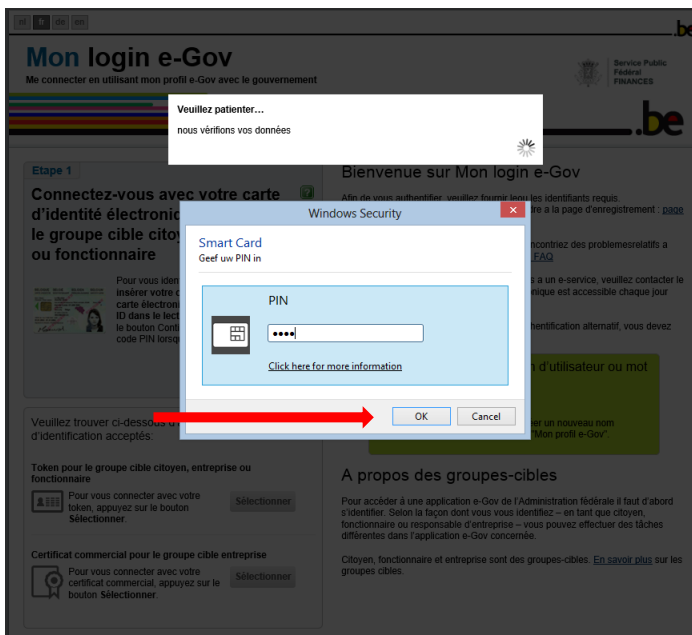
nl fr de en

.be

Mon login e-Gov

Me connecter en utilisant mon profil e-Gov avec le gouvernement

Service Public Fédéral FINANCES

Veuillez patienter…

nous vérifions vos données

.be

Etape 1

Connectez-vous avec votre carte d'identité électroni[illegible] le groupe cible citoy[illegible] ou fonctionnaire

Pour vous iden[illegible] insérer votre c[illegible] carte électroni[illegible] ID dans le lect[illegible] le bouton Conti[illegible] code PIN lorsq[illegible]

Bienvenue sur Mon login e-Gov

Afin de vous authentifier, veuillez fournir leurs les identifiants requis. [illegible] à la page d'enregistrement : page

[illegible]ncontriez des problemesrelatifs à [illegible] FAQ

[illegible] à un e-service, veuillez contacter le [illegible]nique est accessible chaque jour

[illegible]hentification alternatif, vous devez

Windows Security

Smart Card

Geef uw PIN in

PIN

••••

Click here for more information

OK

Cancel

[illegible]n d'utilisateur ou mot

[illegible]er un nouveau nom "Mon profil e-Gov".

Veuillez trouver ci-dessous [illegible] d'identification acceptés:

Token pour le groupe cible citoyen, entreprise ou fonctionnaire

Pour vous connecter avec votre token, appuyez sur le bouton Sélectionner.

Sélectionner

Certificat commercial pour le groupe cible entreprise

Pour vous connecter avec votre certificat commercial, appuyez sur le bouton Sélectionner.

Sélectionner

A propos des groupes-cibles

Pour accéder à une application e-Gov de l'Administration fédérale il faut d'abord s'identifier. Selon la façon dont vous vous identifiez – en tant que citoyen, fonctionnaire ou responsable d'entreprise – vous pouvez effectuer des tâches différentes dans l'application e-Gov concernée.

Citoyen, fonctionnaire et entreprise sont des groupes-cibles. En savoir plus sur les groupes cibles.